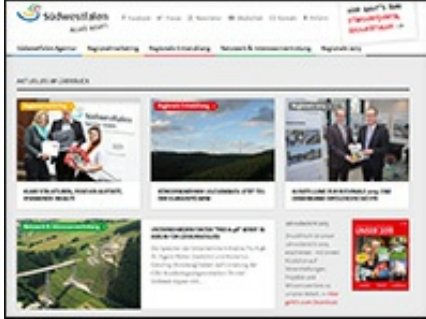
südwestfalen

Südwestfalen Agentur | Regionalmarketing | Regionale Entwicklung | Netzwerk & Interessenvertretung | Regionale 2013

AKTUELLES IM ÜBERBLICK

Regionalmarketing

Regionale Entwicklung

Netzwerk & Interessenvertretung

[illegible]

UNSER 2013